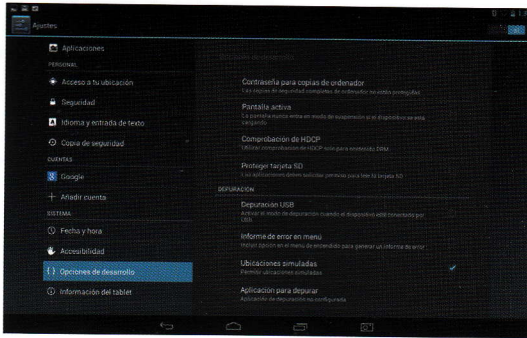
Ajustes

Aplicaciones

PERSONAL

Acceso a tu ubicación

Seguridad

Idioma y entrada de texto

Copia de seguridad

CUENTAS

Google

+ Añadir cuenta

SISTEMA

Fecha y hora

Accesibilidad

{ } Opciones de desarrollo

Información del tablet

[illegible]

Contraseña para copias de ordenador

Las copias de seguridad completas de ordenador no están protegidas

Pantalla activa

La pantalla nunca entra en modo de suspensión si el dispositivo se está cargando

Comprobación de HDCP

Utilizar comprobación de HDCP solo para contenido DRM

Proteger tarjeta SD

Las aplicaciones deben solicitar permiso para leer la tarjeta SD

DEPURACIÓN

Depuración USB

Activar el modo de depuración cuando el dispositivo esté conectado por USB

Informe de error en menú

Incluir opción en el menú de encendido para generar un informe de error

Ubicaciones simuladas

Permitir ubicaciones simuladas

Aplicación para depurar

Aplicación de depuración no configurada